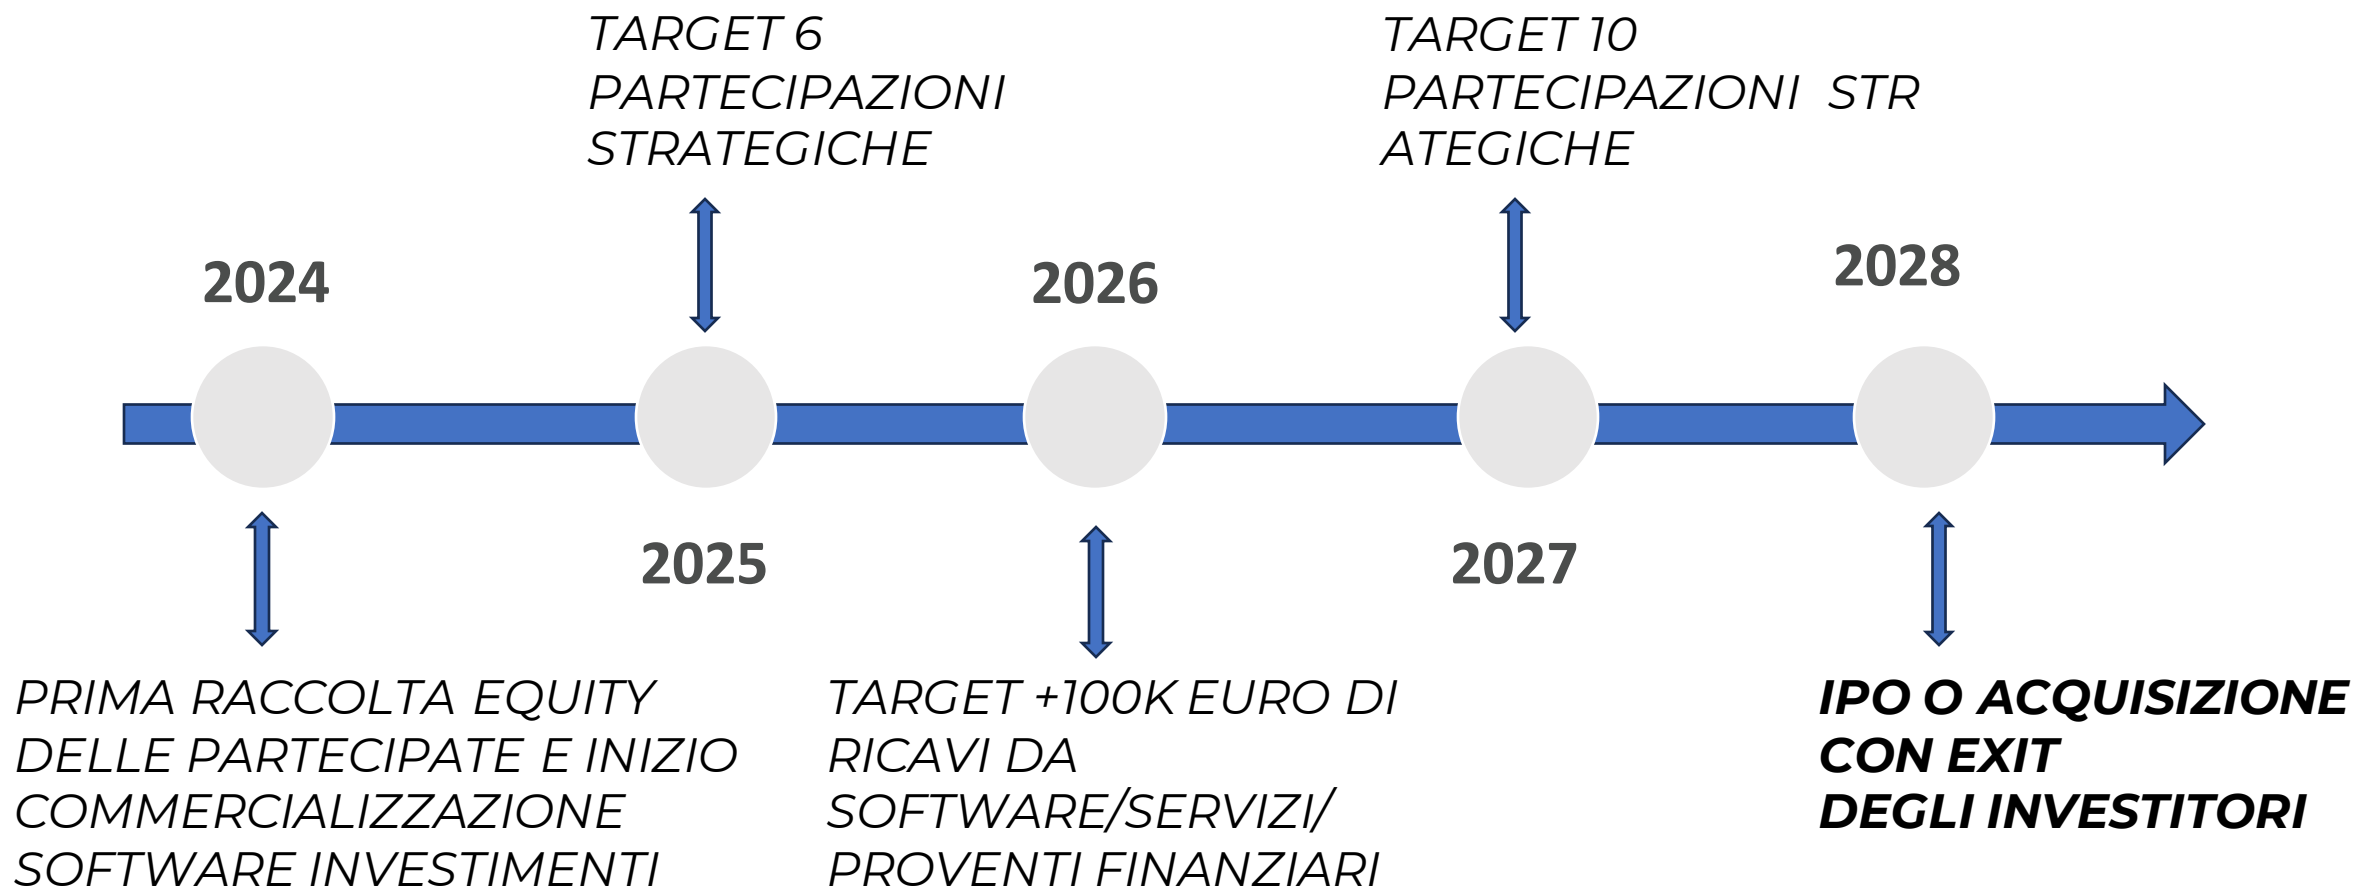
TARGET 6 PARTECIPAZIONI STRATEGICHE

TARGET 10 PARTECIPAZIONI STR ATEGICHE

2024

2026

2028

2025

2027

PRIMA RACCOLTA EQUITY DELLE PARTECIPATE E INIZIO COMMERCIALIZZAZIONE SOFTWARE INVESTIMENTI

TARGET +100K EURO DI RICAVI DA SOFTWARE/SERVIZI/ PROVENTI FINANZIARI

IPO O ACQUISIZIONE CON EXIT DEGLI INVESTITORI